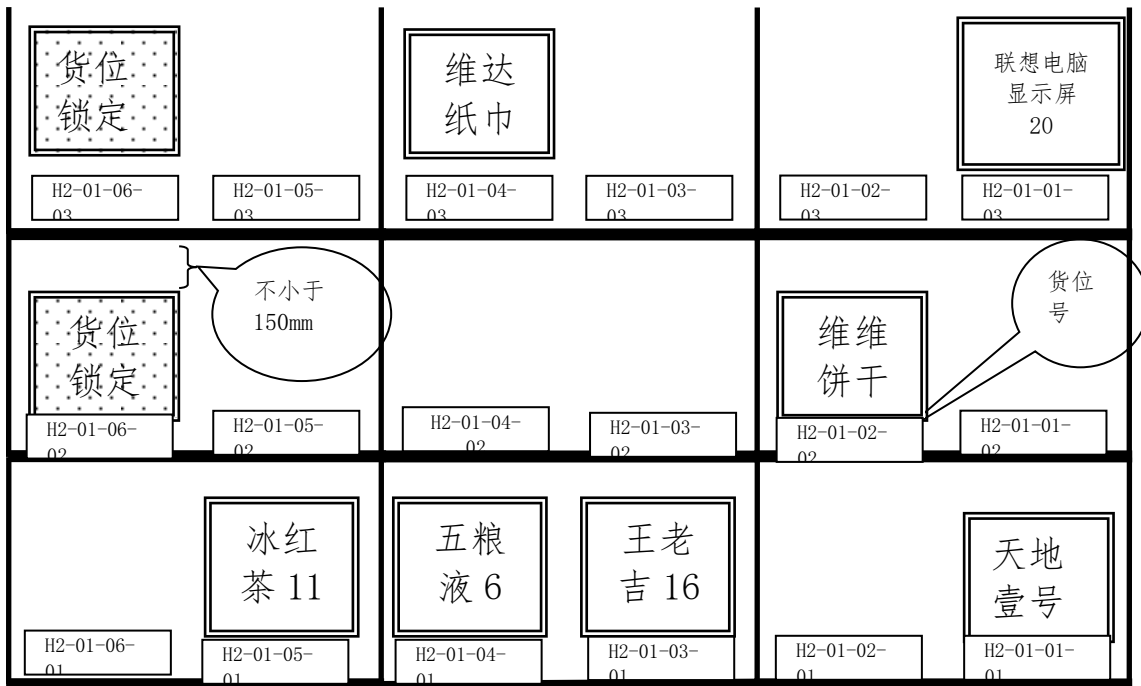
货位锁定

H2-01-06-03

H2-01-05-03

维达纸巾

H2-01-04-03

H2-01-03-03

联想电脑显示屏 20

H2-01-02-03

H2-01-01-03

不小于 150mm

货位锁定

H2-01-06-02

H2-01-05-02

H2-01-04-02

H2-01-03-02

货位号

维维饼干

H2-01-02-02

H2-01-01-02

冰红茶 11

H2-01-06-01

H2-01-05-01

五粮液 6

王老吉 16

H2-01-04-01

H2-01-03-01

天地壹号

H2-01-02-01

H2-01-01-01